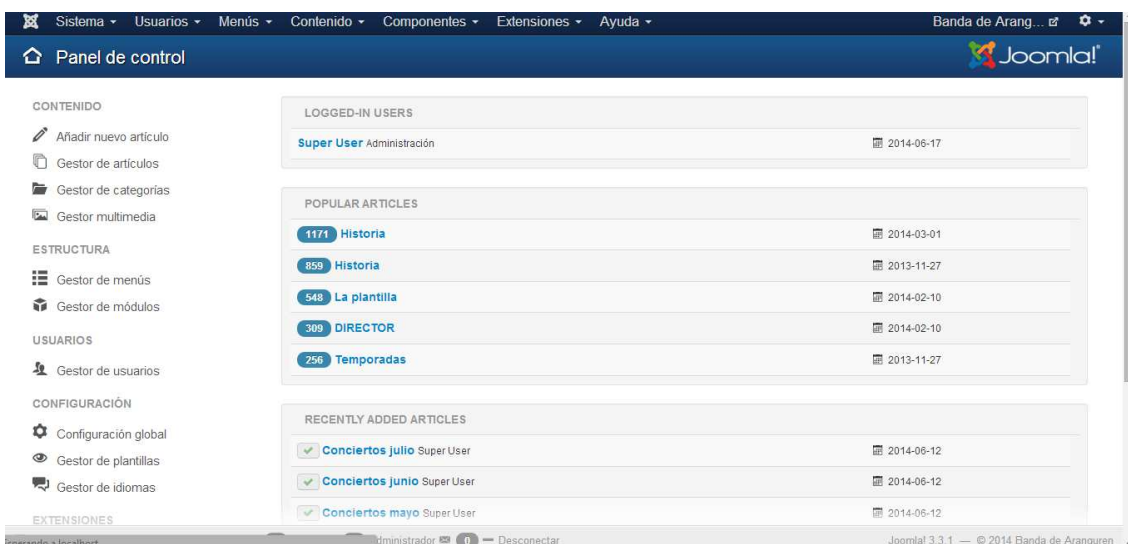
Sistema ▾ Usuarios ▾ Menús ▾ Contenido ▾ Componentes ▾ Extensiones ▾ Ayuda ▾

Banda de Arang...

Panel de control

Joomla!

CONTENIDO

Añadir nuevo artículo

Gestor de artículos

Gestor de categorías

Gestor multimedia

ESTRUCTURA

Gestor de menús

Gestor de módulos

USUARIOS

Gestor de usuarios

CONFIGURACIÓN

Configuración global

Gestor de plantillas

Gestor de idiomas

EXTENSIONES

LOGGED-IN USERS

Super User Administración 2014-06-17

POPULAR ARTICLES

1171 Historia 2014-03-01

859 Historia 2013-11-27

548 La plantilla 2014-02-10

309 DIRECTOR 2014-02-10

256 Temporadas 2013-11-27

RECENTLY ADDED ARTICLES

Conciertos julio Super User 2014-06-12

Conciertos junio Super User 2014-06-12

Conciertos mayo Super User 2014-06-12

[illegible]rgando a localhost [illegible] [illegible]dministrador 0 — Desconectar

Joomla! 3.3.1 — © 2014 Banda de Aranguren